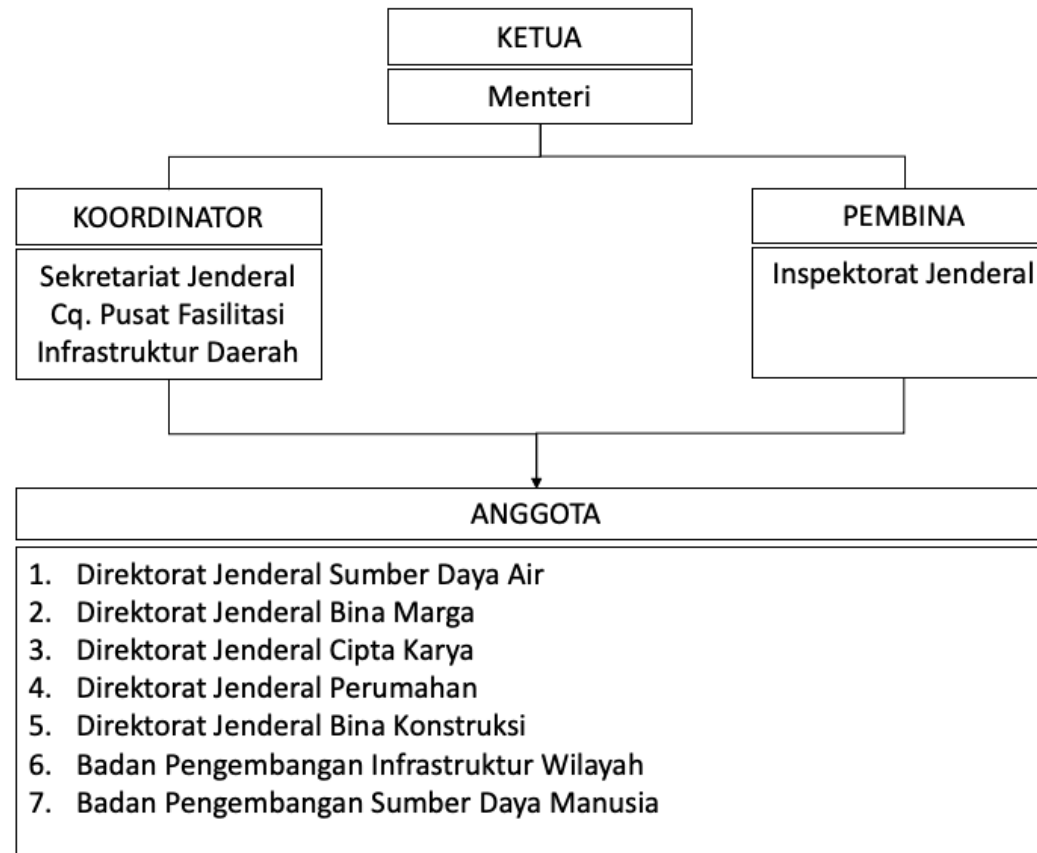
KETUA

Menteri

KOORDINATOR

Sekretariat Jenderal Cq. Pusat Fasilitasi Infrastruktur Daerah

PEMBINA

Inspektorat Jenderal

ANGGOTA

1. Direktorat Jenderal Sumber Daya Air
2. Direktorat Jenderal Bina Marga
3. Direktorat Jenderal Cipta Karya
4. Direktorat Jenderal Perumahan
5. Direktorat Jenderal Bina Konstruksi
6. Badan Pengembangan Infrastruktur Wilayah
7. Badan Pengembangan Sumber Daya Manusia